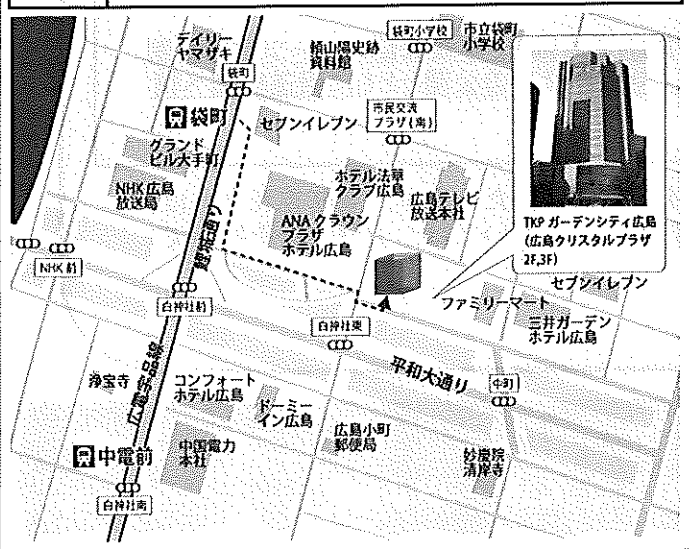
デイリーヤマザキ

頼山陽史跡資料館

袋町小学校

市立袋町小学校

袋町

袋町

セブンイレブン

市民交流プラザ(南)

グランドビル大手町

NHK広島放送局

ホテル法華クラブ広島

広島テレビ放送本社

ANAクラウンプラザホテル広島

TKP ガーデンシティ広島(広島クリスタルプラザ2F,3F)

NHK前

鯉城通り

白神社前

セブンイレブン

ファミリーマート

白神社東

三井ガーデンホテル広島

平和大通り

中町

浄宝寺

広電宇品線

コンフォートホテル広島

ドーミーイン広島

広島小町郵便局

中国電力本社

妙慶院清岸寺

中電前

白神社南